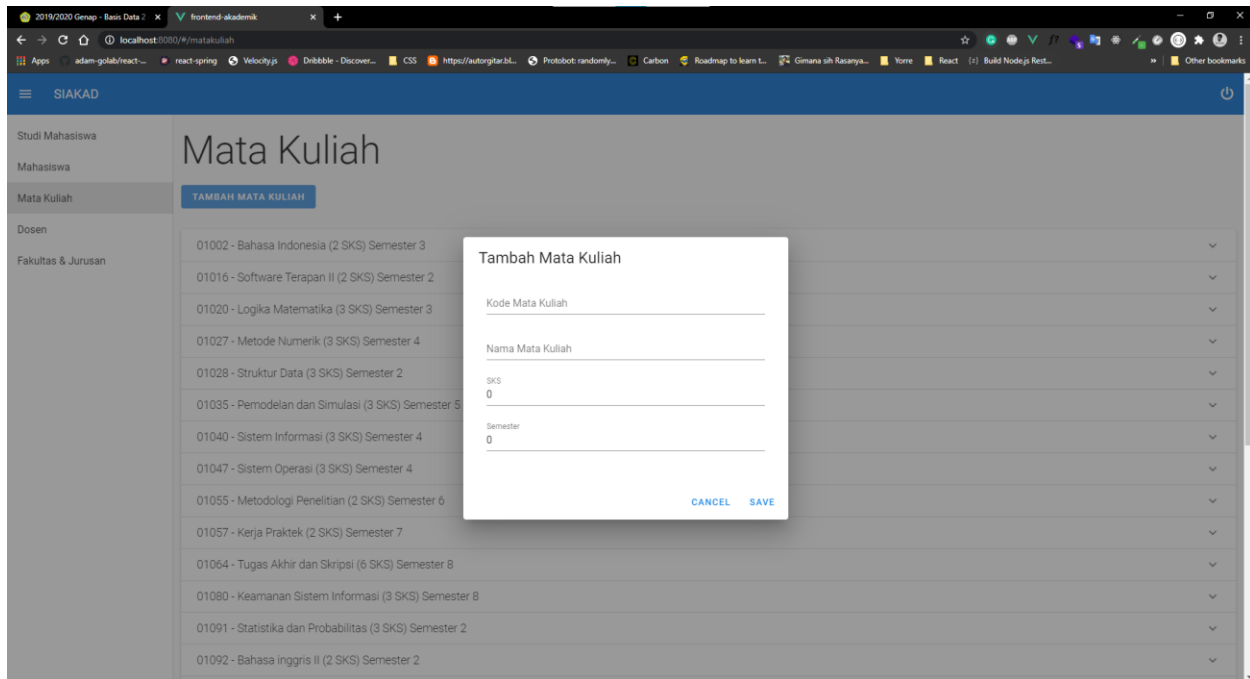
2019/2020 Genap - Basis Data 2 ×
frontend-akademik ×
localhost:8080/#/matakuliah

Apps adam-golab/react-... react-spring Velocity.js Dribbble - Discover... CSS https://autorgitar.bl... Protobot: randomly... Carbon Roadmap to learn t... Gimana sih Rasanya... Yorre React Build Node.js Rest... Other bookmarks

SIAKAD

Studi Mahasiswa
Mahasiswa
Mata Kuliah
Dosen
Fakultas & Jurusan

Mata Kuliah

TAMBAH MATA KULIAH

01002 - Bahasa Indonesia (2 SKS) Semester 3
01016 - Software Terapan II (2 SKS) Semester 2
01020 - Logika Matematika (3 SKS) Semester 3
01027 - Metode Numerik (3 SKS) Semester 4
01028 - Struktur Data (3 SKS) Semester 2
01035 - Pemodelan dan Simulasi (3 SKS) Semester 5
01040 - Sistem Informasi (3 SKS) Semester 4
01047 - Sistem Operasi (3 SKS) Semester 4
01055 - Metodologi Penelitian (2 SKS) Semester 6
01057 - Kerja Praktek (2 SKS) Semester 7
01064 - Tugas Akhir dan Skripsi (6 SKS) Semester 8
01080 - Keamanan Sistem Informasi (3 SKS) Semester 8
01091 - Statistika dan Probabilitas (3 SKS) Semester 2
01092 - Bahasa inggris II (2 SKS) Semester 2

Tambah Mata Kuliah

Kode Mata Kuliah

Nama Mata Kuliah

SKS
0

Semester
0

CANCEL SAVE